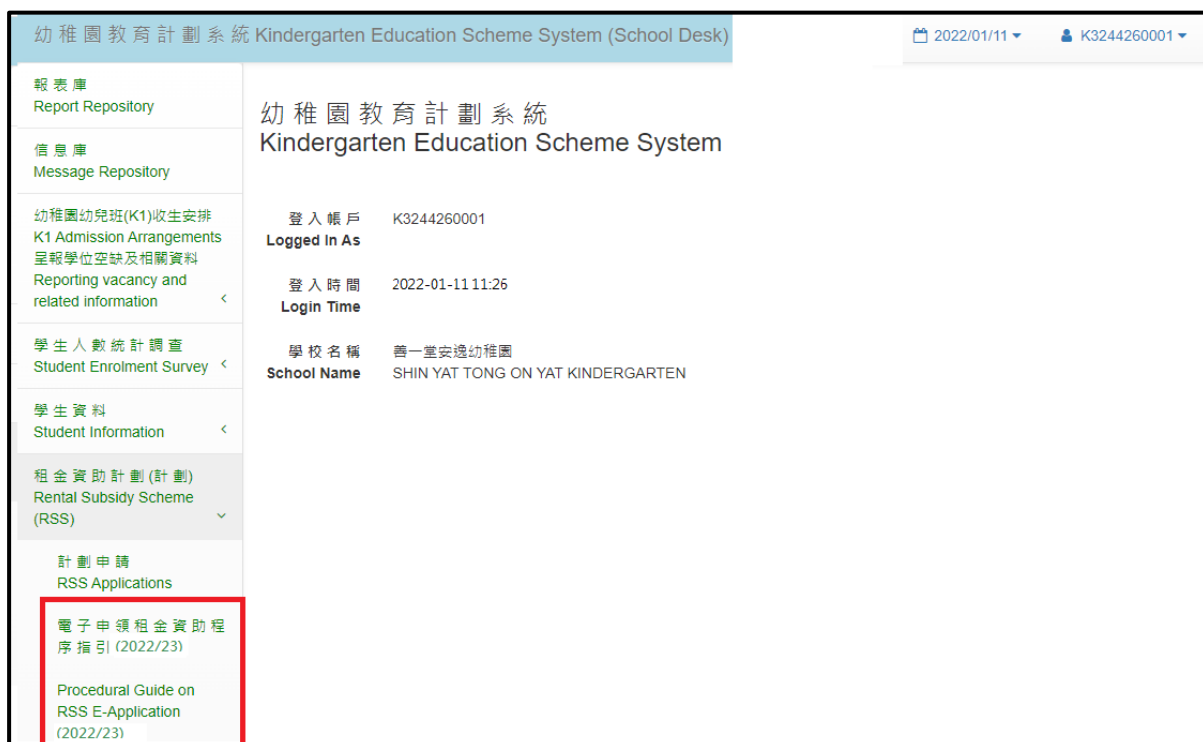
幼稚園教育計劃系統 Kindergarten Education Scheme System (School Desk)

2022/01/11

K3244260001

報表庫
Report Repository

信息庫
Message Repository

幼稚園幼兒班(K1)收生安排
K1 Admission Arrangements
呈報學位空缺及相關資料
Reporting vacancy and related information

學生人數統計調查
Student Enrolment Survey

學生資料
Student Information

租金資助計劃(計劃)
Rental Subsidy Scheme (RSS)

計劃申請
RSS Applications

電子申領租金資助程序指引 (2022/23)

Procedural Guide on RSS E-Application (2022/23)

幼稚園教育計劃系統
Kindergarten Education Scheme System

| | |
|---|---|
| 登入帳戶 Logged In As | K3244260001 |
| 登入時間 Login Time | 2022-01-11 11:26 |
| 學校名稱 School Name | 善一堂安逸幼稚園 SHIN YAT TONG ON YAT KINDERGARTEN |